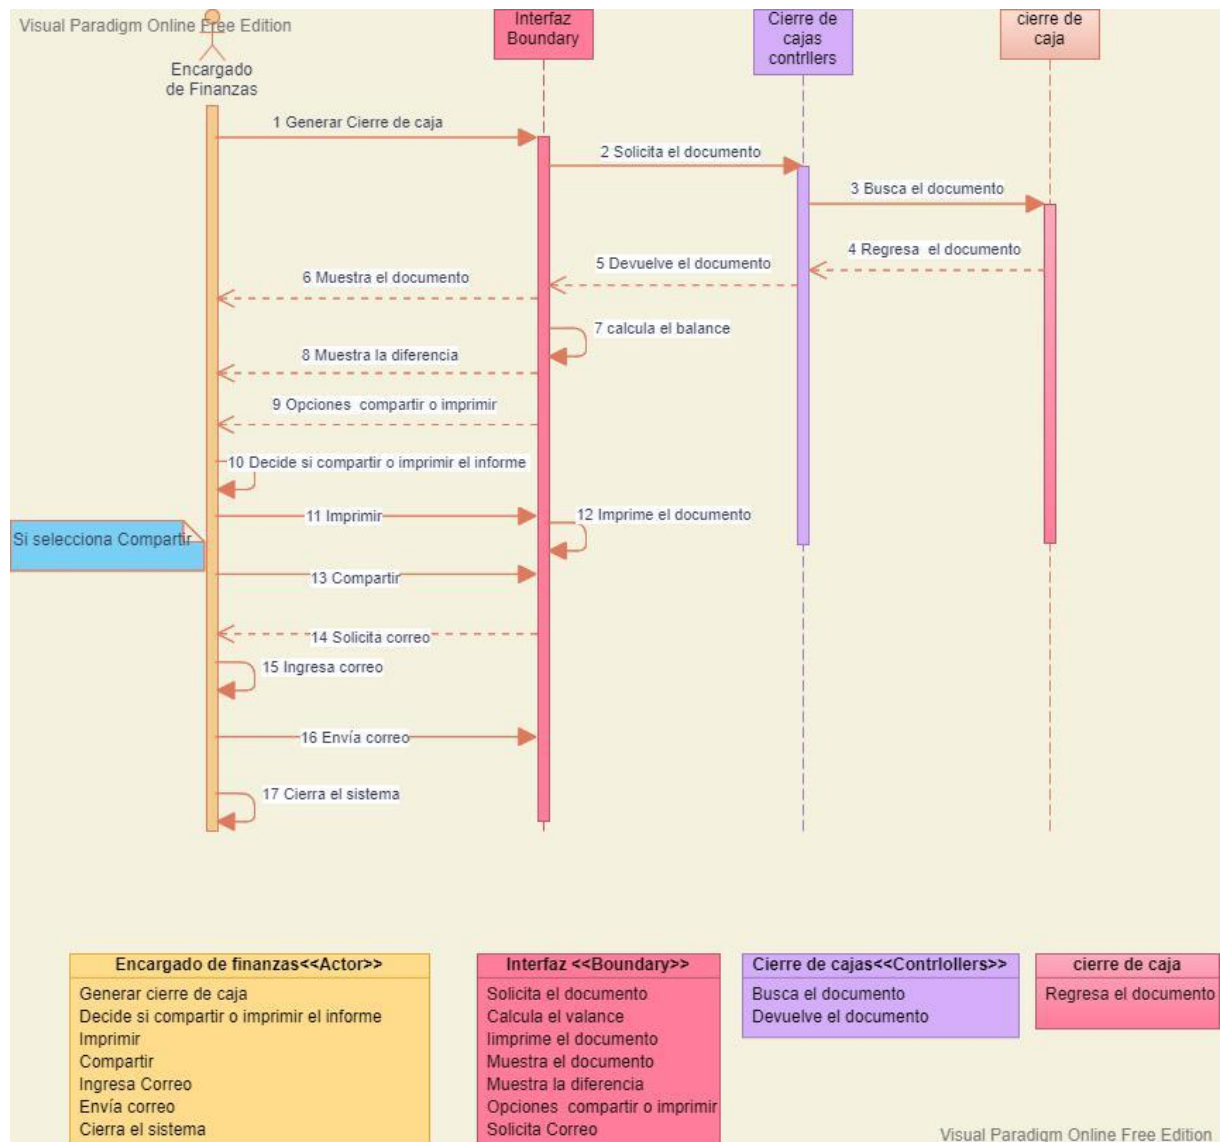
Visual Paradigm Online Free Edition

Encargado de Finanzas

Interfaz Boundary

Cierre de cajas contrllers

cierre de caja

1 Generar Cierre de caja

2 Solicita el documento

3 Busca el documento

4 Regresa el documento

5 Devuelve el documento

6 Muestra el documento

7 calcula el balance

8 Muestra la diferencia

9 Opciones compartir o imprimir

10 Decide si compartir o imprimir el informe

11 Imprimir

12 Imprime el documento

Si selecciona Compartir

13 Compartir

14 Solicita correo

15 Ingresa correo

16 Envía correo

17 Cierra el sistema

| Encargado de finanzas<<Actor>> |
|---|
| Generar cierre de caja |
| Decide si compartir o imprimir el informe |
| Imprimir |
| Compartir |
| Ingresa Correo |
| Envía correo |
| Cierra el sistema |

| Interfaz <<Boundary>> |
|---|
| Solicita el documento |
| Calcula el valance |
| Iimprime el documento |
| Muestra el documento |
| Muestra la diferencia |
| Opciones compartir o imprimir |
| Solicita Correo |

| Cierre de cajas<<Contrlollers>> |
|---|
| Busca el documento |
| Devuelve el documento |

| cierre de caja |
|---|
| Regresa el documento |

Visual Paradigm Online Free Edition